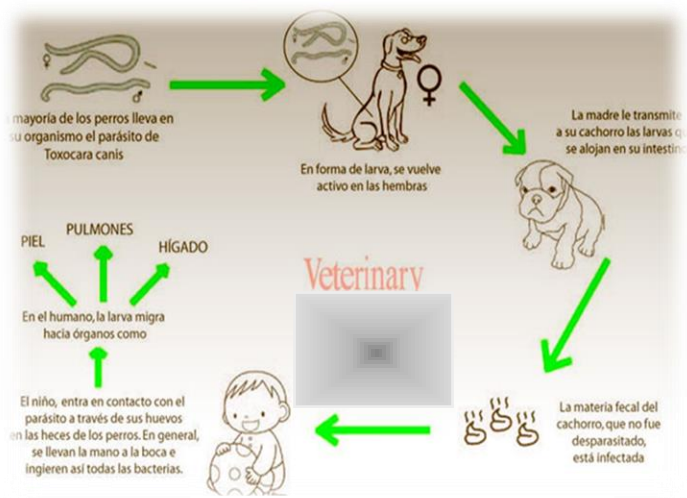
a mayoría de los perros lleva en su organismo el parásito de Toxocara canis

♂

♀

En forma de larva, se vuelve activo en las hembras

La madre le transmite a su cachorro las larvas q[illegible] se alojan en su intestin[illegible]

La materia fecal del cachorro, que no fue desparasitado, está infectada

Veterinary

El niño, entra en contacto con el parásito a través de sus huevos en las heces de los perros. En general, se llevan la mano a la boca e ingieren así todas las bacterias.

En el humano, la larva migra hacia órganos como

PIEL

PULMONES

HÍGADO